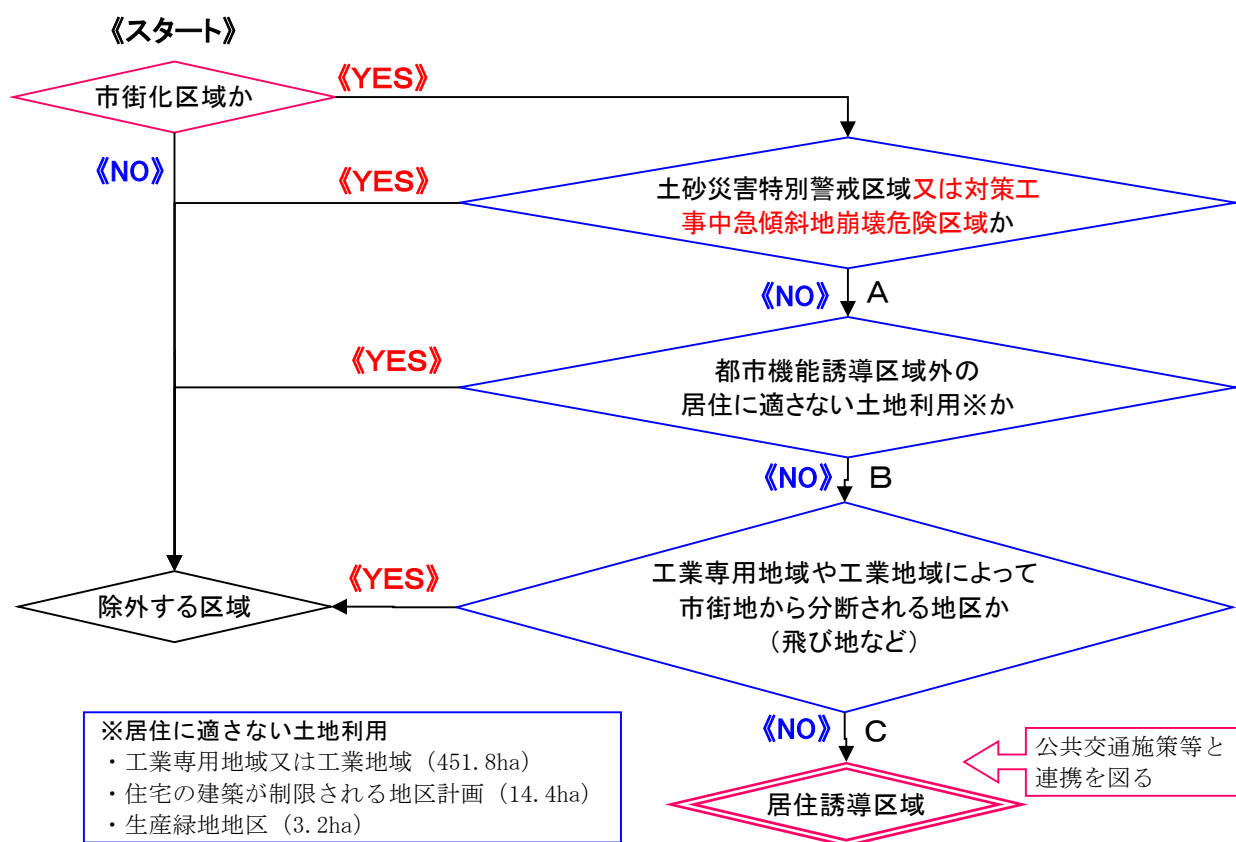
《スタート》

市街化区域か

《YES》

《NO》

《YES》

土砂災害特別警戒区域又は対策工事中急傾斜地崩壊危険区域か

《NO》 A

《YES》

都市機能誘導区域外の
居住に適さない土地利用※か

《NO》 B

《YES》

除外する区域

工業専用地域や工業地域によって
市街地から分断される地区か
（飛び地など）

※居住に適さない土地利用
・工業専用地域又は工業地域（451.8ha）
・住宅の建築が制限される地区計画（14.4ha）
・生産緑地地区（3.2ha）

《NO》 C

公共交通施策等と連携を図る

居住誘導区域